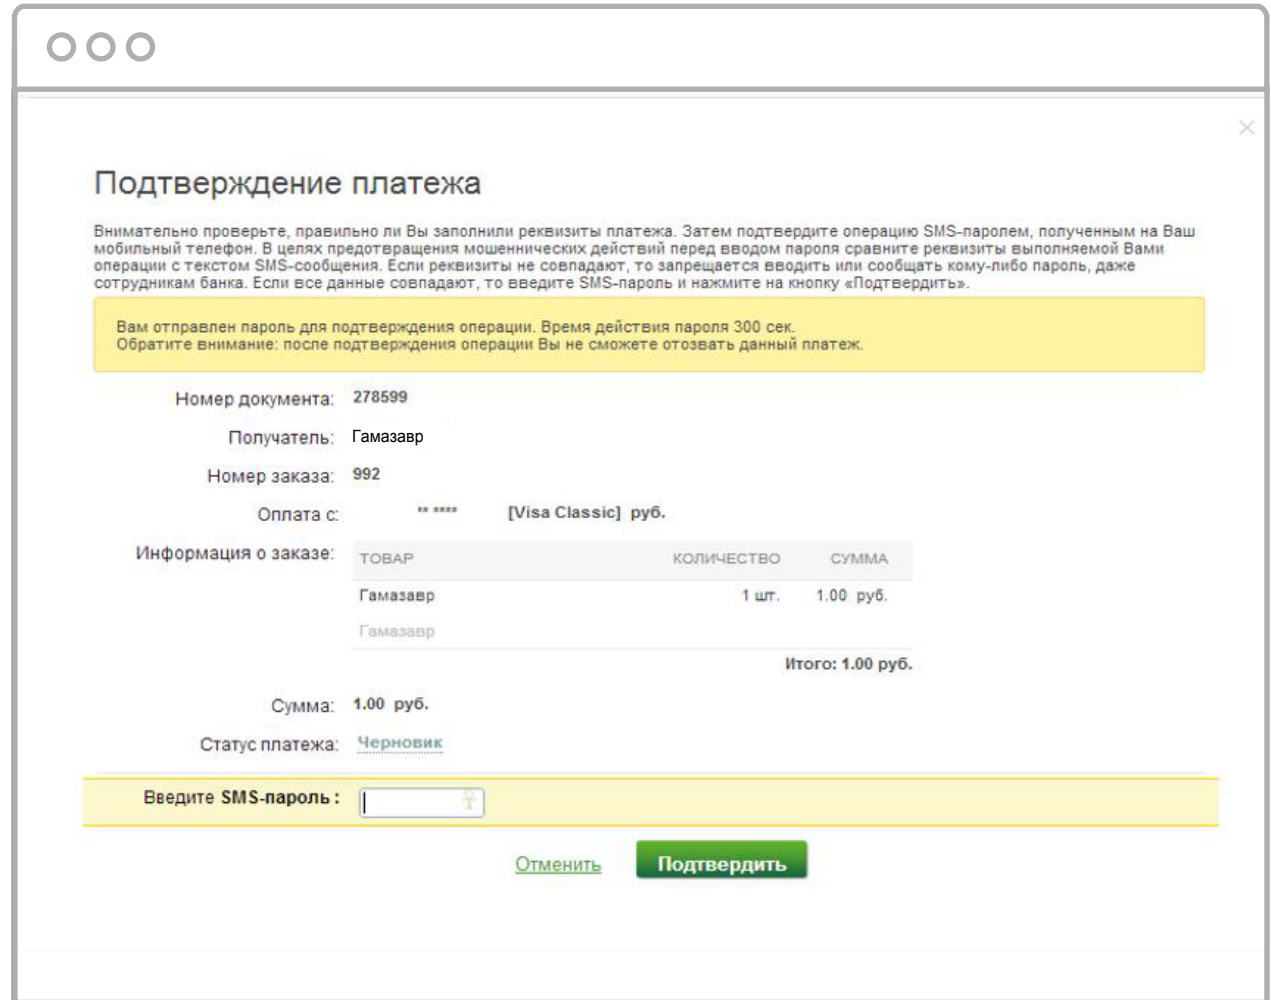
Подтверждение платежа

Внимательно проверьте, правильно ли Вы заполнили реквизиты платежа. Затем подтвердите операцию SMS-паролем, полученным на Ваш мобильный телефон. В целях предотвращения мошеннических действий перед вводом пароля сравните реквизиты выполняемой Вами операции с текстом SMS-сообщения. Если реквизиты не совпадают, то запрещается вводить или сообщать кому-либо пароль, даже сотрудникам банка. Если все данные совпадают, то введите SMS-пароль и нажмите на кнопку «Подтвердить».

Вам отправлен пароль для подтверждения операции. Время действия пароля 300 сек.
Обратите внимание: после подтверждения операции Вы не сможете отозвать данный платеж.

Номер документа: 278599

Получатель: Гамазавр

Номер заказа: 992

Оплата с: ** **** [Visa Classic] руб.

Информация о заказе:

| ТОВАР | КОЛИЧЕСТВО | СУММА |
|---|---|---|
| Гамазавр | 1 шт. | 1.00 руб. |
| Гамазавр | | |

Итого: 1.00 руб.

Сумма: 1.00 руб.

Статус платежа: Черновик

Введите SMS-пароль :

Отменить Подтвердить